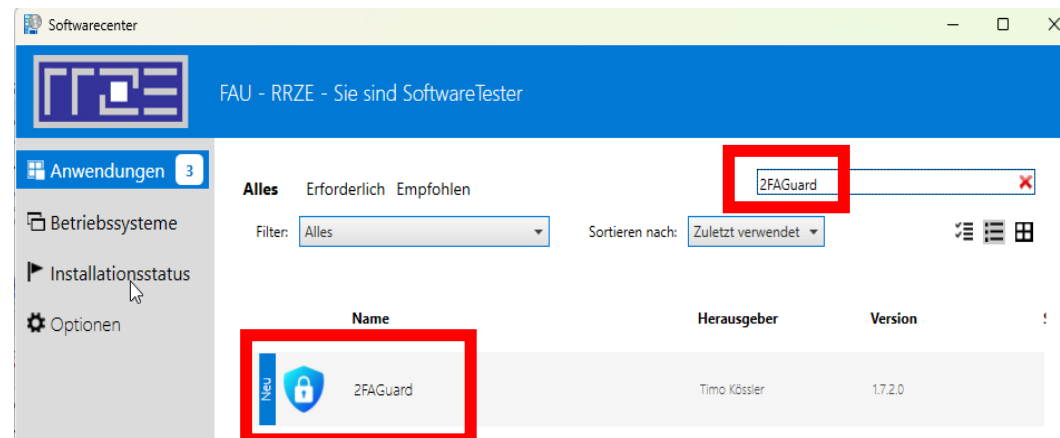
Softwarecenter

FAU - RRZE - Sie sind SoftwareTester

Anwendungen 3

Betriebssysteme

Installationsstatus

Optionen

Alles Erforderlich Empfohlen

2FAGuard

Filter: Alles

Sortieren nach: Zuletzt verwendet

| Name | Herausgeber | Version |
|---|---|---|
| Neu 2FAGuard | Timo Kössler | 1.7.2.0 |